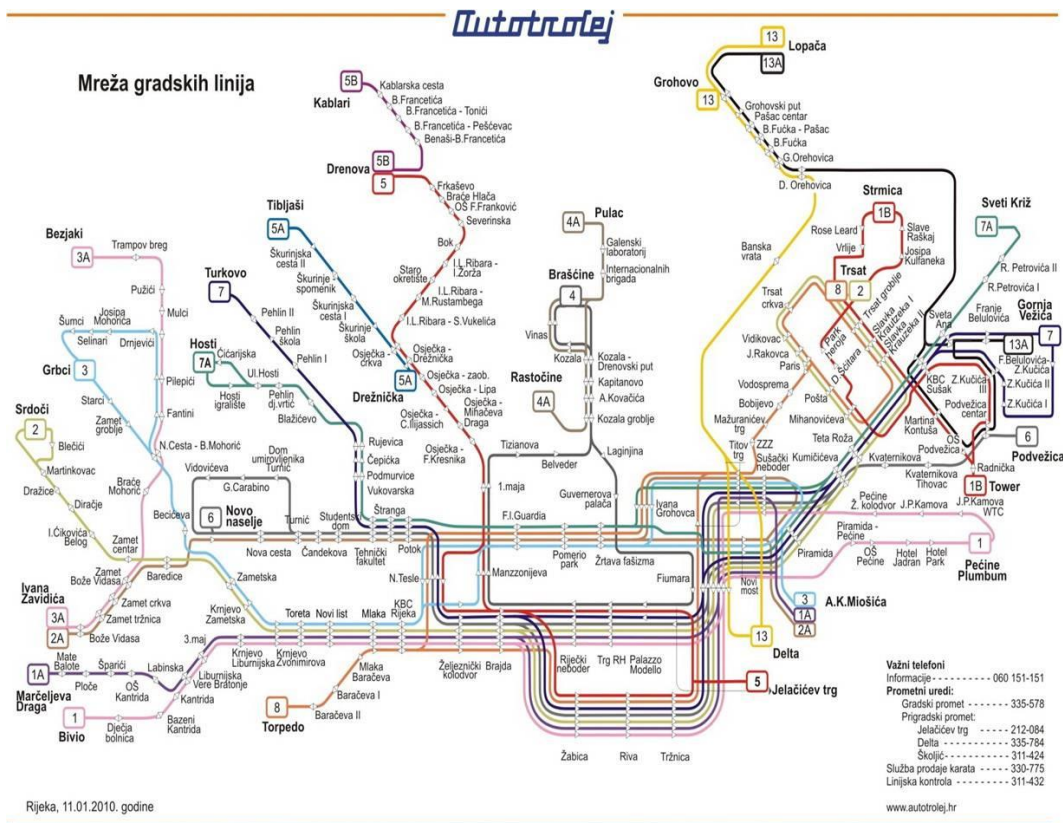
Autotrolej

Mreža gradskih linija

5B Kablari
Kablarska cesta
B.Francetića
B.Francetića - Toniči
B.Francetića - Peščevac
Benaši-B.Francetića

5B 5 Drenova
Frkaševo
Braće Hlača
OŠ F.Franković
Severinska
Bok
Staro okretište
I.L.Ribara - I.Zorža
I.L.Ribara - M.Rustambega
I.L.Ribara - S.Vukelića
Osječka - Drežnička
Osječka - zaob.
Osječka - Lipa
Osječka - Mihačeva Draga
Osječka - C.Ilijassich
Osječka - F.Kresnika

5A Tibljaši
Škurinjska cesta II
Škurinje spomenik
Škurinjska cesta I
Škurinje škola
Osječka - crkva
5A Drežnička

7 Turkovo
Pehlin II
Pehlin škola
Pehlin I

7A Hosti
Čićarijska
Ul.Hosti
Hosti igralište
Pehlin dj.vrtić
Blažićevo
Rujevica
Čepićka
Podmurvice
Vukovarska
Dom umirovljenika Turnić
Vidovićeva
G.Carabino
6 Novo naselje
Turnić
Studentski dom
Štranga

3A Bezjaki
Trampov breg
Pužići
Mulci
Šumci
Josipa Mohorića
Drnjevići
Selinari
3 Grbci
Pilepići
Starci
Fantini
Zamet groblje
N.Cesta - B.Mohorić
2 Srdoči
Blečići
Martinkovac
Dražice
Diračje
Braće Mohorić
I.Čikovića Belog
Zamet centar
Bečićeva
Baredice
Nova cesta
Čandekova
Tehnički fakultet
Potok
Zamet Bože Vidasa
Zamet crkva
Zamet tržnica
Ivana Zavidića
3A 2A
Bože Vidasa
Zametska
Krnjevo Zametska
3.maj
Krnjevo Liburnijska
Krnjevo Zvonimirova
Toreta
Novi list
Mlaka
KBC Rijeka
N.Tesle
1A Marčeljeva Draga
Mate Balote
Ploče
Špařići
Labinska
OŠ Kantrida
Liburnijska Vere Bratonje
Kantrida
Bazeni Kantrida
1 Bivio
Dječja bolnica
8 Torpedo
Mlaka Baračeva
Baračeva I
Baračeva II
Željeznički kolodvor
Brajda

4A Pulac
Galenski laboratorij
Internacionalnih brigada
4 Braščine
Vinas
Kozala
Kozala - Drenovski put
Kapitanovo
A.Kovačića
Kozala groblje
4A Rastočine
Tizianova
Belveder
Laginjina
1.maja
Guvernerova palača
F.I.Guardia
Pomerio park
Žrtava fašizma
Manzzonijeva
Fiumara
Riječki neboder
Trg RH
Palazzo Modello
Žabica
Riva
Tržnica

13 Lopača
13A
13 Grohovo
Grohovski put
Pašac centar
B.Fućka - Pašac
B.Fućka
G.Orehovica
D. Orehovica
Banska vrata
1B Strmica
Rose Leard
Vrlije
Slave Raškaj
Josipa Kulfaneka
8 2 Trsat
Trsat groblje
Trsat crkva
Park heroja
D.Ščitara
Slavka Krautzeka I
Slavka Krautzeka II
Slavka Krautzeka III
Vidikovac
J.Rakovca
Paris
Vodosprema
Bobijevo
Mažuranićev trg
Titov trg
ZZZ
Sušački neboder
Pošta
Mihanovićeva
Teta Roža
Kumičićeva
Ivana Grohovca
Novi most
7A Sveti Križ
R. Petrovića II
R.Petrovića I
Franje Belulovića
Gornja Vežica
7 13A
Sveta Ana
F.Belulovića - Z.Kučića
Z.Kučića II
Z.Kučića I
KBC Sušak
Z.Kučića III
Podvežica centar
Martina Kontuša
OŠ Podvežica
6 Podvežica
Radnička
Kvaternikova
Kvaternikova Tihovac
1B Tower
Pećine Ž. kolodvor
J.P.Kamova
J.P.Kamova WTC
Piramida - Pećine
Piramida
OŠ Pećine
Hotel Jadran
Hotel Park
1 Pećine Plumbum
3 1A 2A A.K.Miošića
13 Delta
5 Jelačićev trg

Važni telefoni
Informacije - - - - - - - - - 060 151-151
Prometni uredi:
Gradski promet - - - - - - - 335-578
Prigradski promet:
Jelačićev trg - - - - - 212-084
Delta - - - - - - - - - 335-784
Školjić- - - - - - - - - - 311-424
Služba prodaje karata - - - - - 330-775
Linijska kontrola - - - - - - - 311-432

Rijeka, 11.01.2010. godine

www.autotrolej.hr